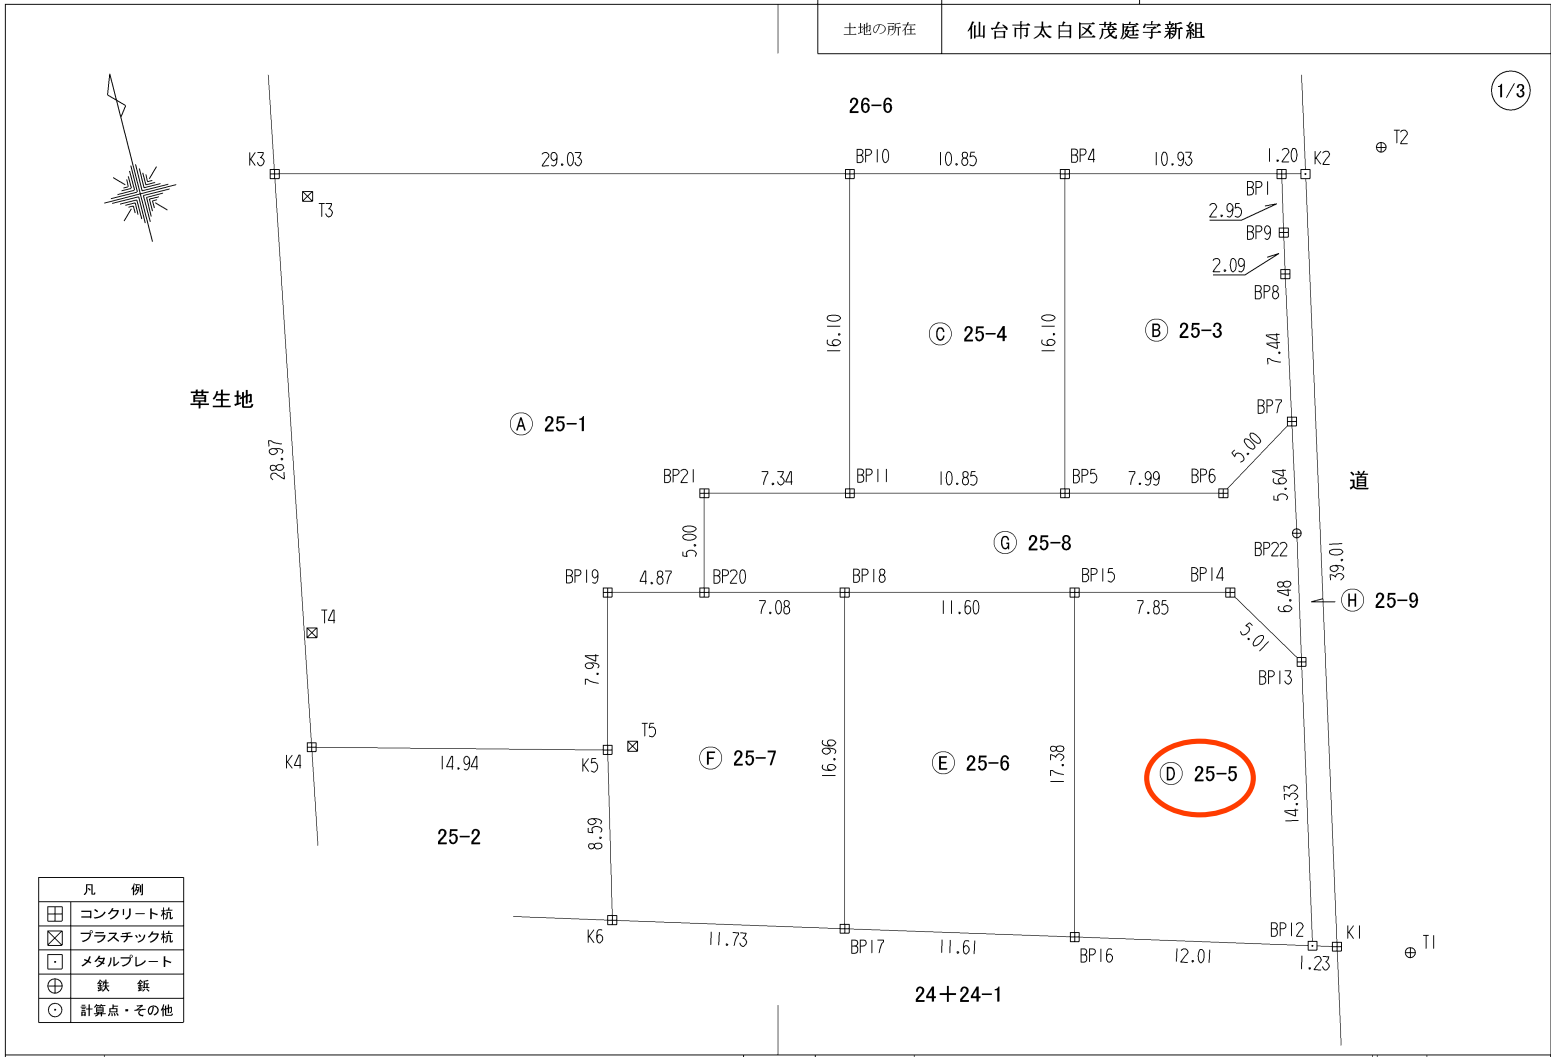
| 土地の所在 | 仙台市太白区茂庭字新組 |
|---|---|

1/3

26-6

K3 29.03 BP10 10.85 BP4 10.93 1.20 K2 T2

BP1 2.95 BP9 2.09 BP8

T3

16.10 Ⓒ 25-4 16.10 Ⓑ 25-3 7.44

草生地

28.97

Ⓐ 25-1

BP7 5.00

道

BP21 7.34 BP11 10.85 BP5 7.99 BP6 5.64

5.00 Ⓖ 25-8 BP22 39.01

BP19 4.87 BP20 BP18 BP15 BP14 6.48 Ⓗ 25-9

T4 7.08 11.60 7.85 5.01

7.94 BP13

T5

K4 14.94 K5 Ⓕ 25-7 16.96 Ⓔ 25-6 17.38 Ⓓ 25-5

14.33

25-2

8.59

K6 11.73 BP17 11.61 BP16 12.01 BP12 1.23 K1 T1

24＋24-1

| 凡例 |
|---|
| コンクリート杭 |
| プラスチック杭 |
| メタルプレート |
| 鉄鋲 |
| 計算点・その他 |